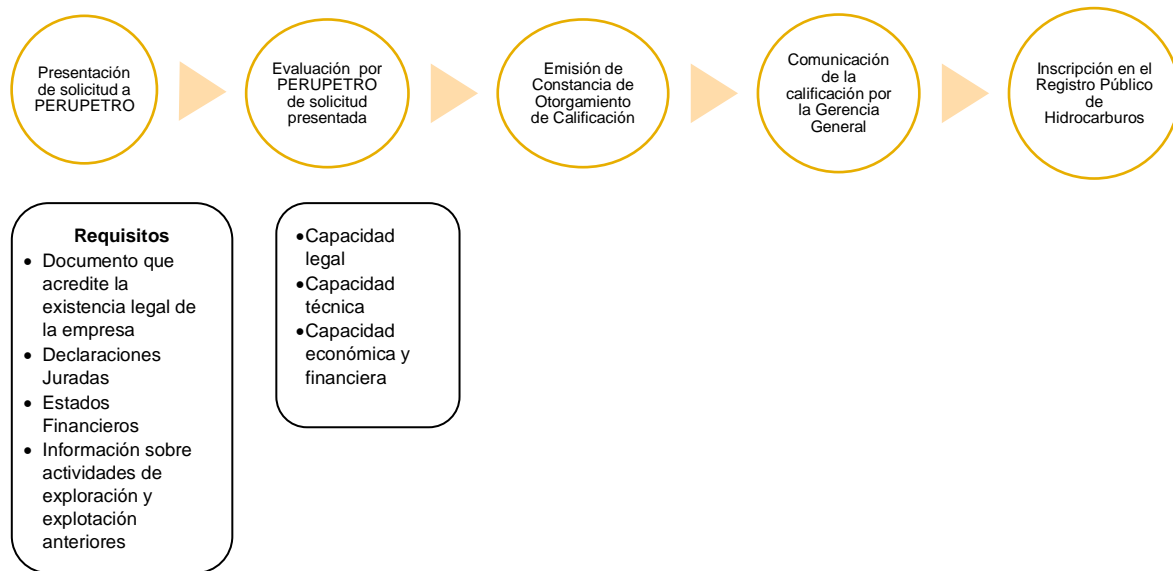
Presentación de solicitud a PERUPETRO

Evaluación por PERUPETRO de solicitud presentada

Emisión de Constancia de Otorgamiento de Calificación

Comunicación de la calificación por la Gerencia General

Inscripción en el Registro Público de Hidrocarburos

**Requisitos**
- Documento que acredite la existencia legal de la empresa
- Declaraciones Juradas
- Estados Financieros
- Información sobre actividades de exploración y explotación anteriores

- Capacidad legal
- Capacidad técnica
- Capacidad económica y financiera